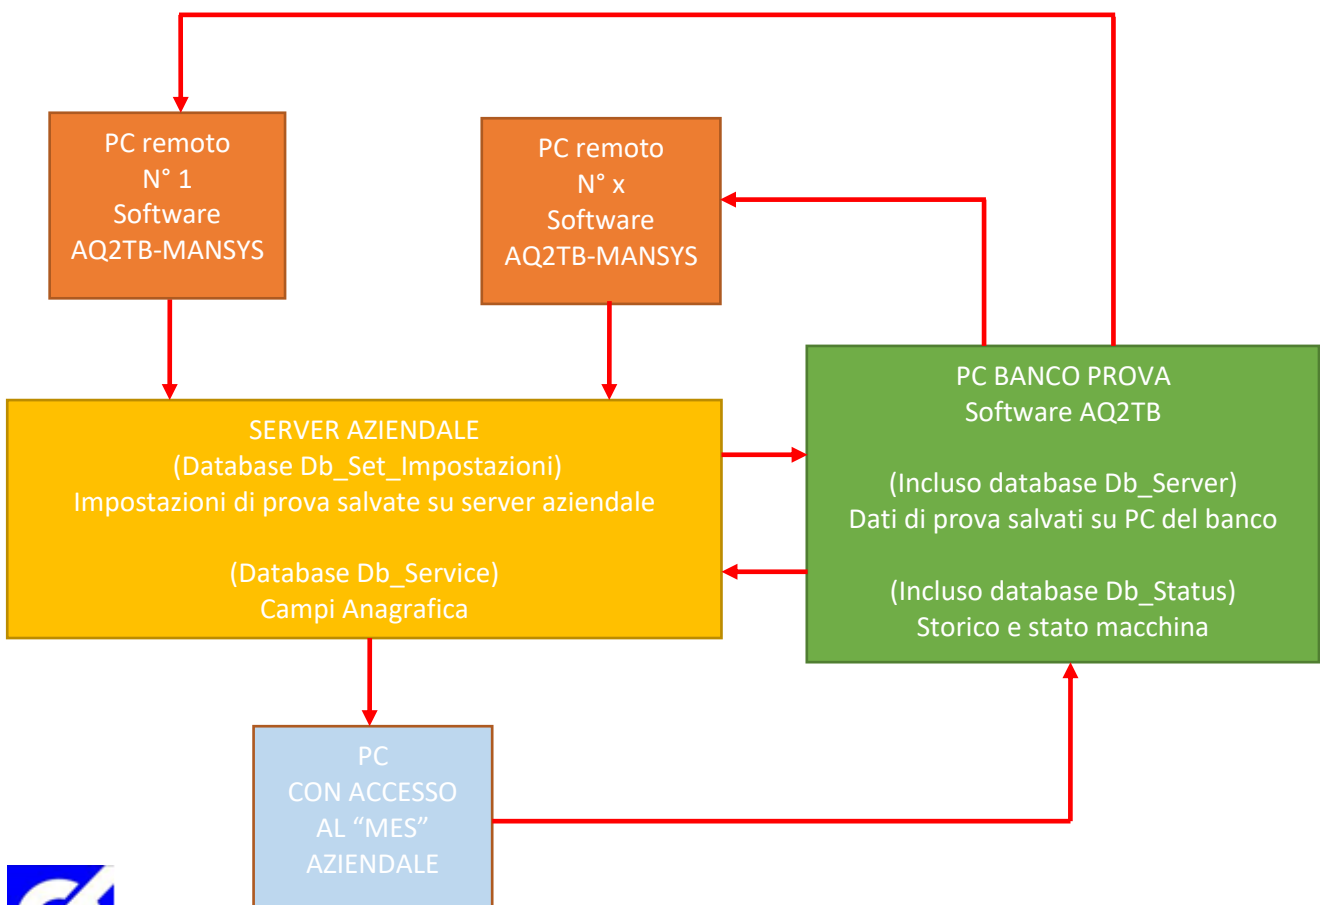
PC remoto
N° 1
Software
AQ2TB-MANSYS

PC remoto
N° x
Software
AQ2TB-MANSYS

SERVER AZIENDALE
(Database Db_Set_Impostazioni)
Impostazioni di prova salvate su server aziendale

(Database Db_Service)
Campi Anagrafica

PC BANCO PROVA
Software AQ2TB

(Incluso database Db_Server)
Dati di prova salvati su PC del banco

(Incluso database Db_Status)
Storico e stato macchina

PC
CON ACCESSO
AL “MES”
AZIENDALE